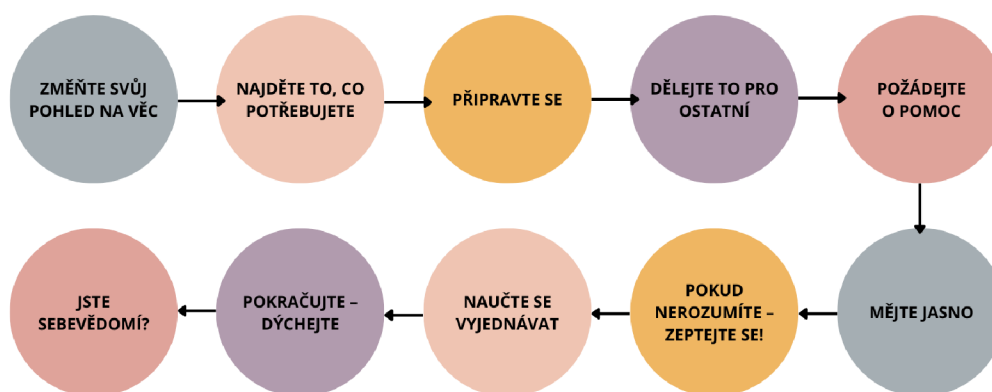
ZMĚŇTE SVŮJ POHLED NA VĚC

NAJDĚTE TO, CO POTŘEBUJETE

PŘIPRAVTE SE

DĚLEJTE TO PRO OSTATNÍ

POŽÁDEJTE O POMOC

MĚJTE JASNO

POKUD NEROZUMÍTE – ZEPTEJTE SE!

NAUČTE SE VYJEDNÁVAT

POKRAČUJTE – DÝCHEJTE

JSTE SEBEVĚDOMÍ?